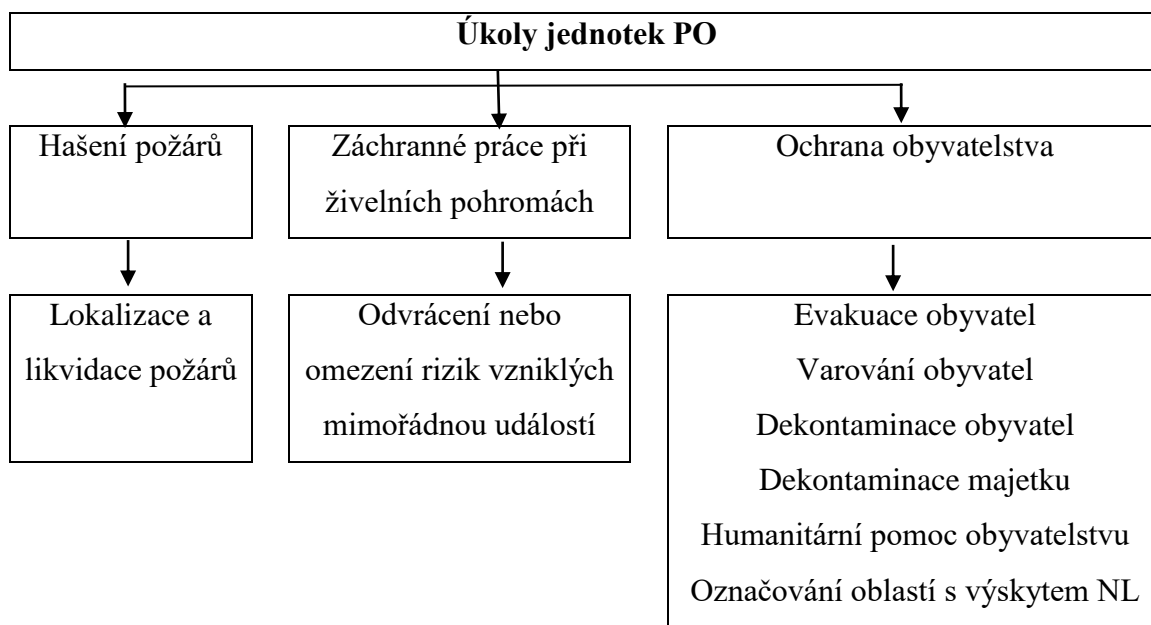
Úkoly jednotek PO

Hašení požárů

Záchranné práce při živelních pohromách

Ochrana obyvatelstva

Lokalizace a likvidace požárů

Odvrácení nebo omezení rizik vzniklých mimořádnou událostí

Evakuace obyvatel
Varování obyvatel
Dekontaminace obyvatel
Dekontaminace majetku
Humanitární pomoc obyvatelstvu
Označování oblastí s výskytem NL